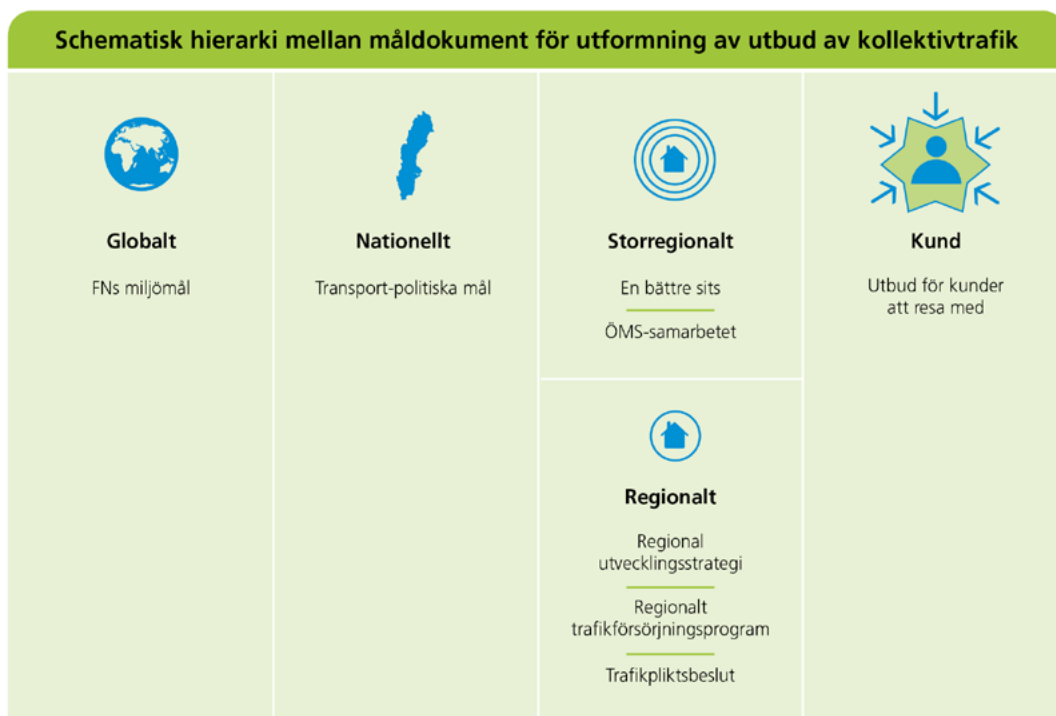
Schematisk hierarki mellan måldokument för utformning av utbud av kollektivtrafik

Globalt

FNs miljömål

Nationellt

Transport-politiska mål

Storregionalt

En bättre sits

ÖMS-samarbetet

Regionalt

Regional utvecklingsstrategi

Regionalt trafikförsörjningsprogram

Trafikpliktsbeslut

Kund

Utbud för kunder att resa med